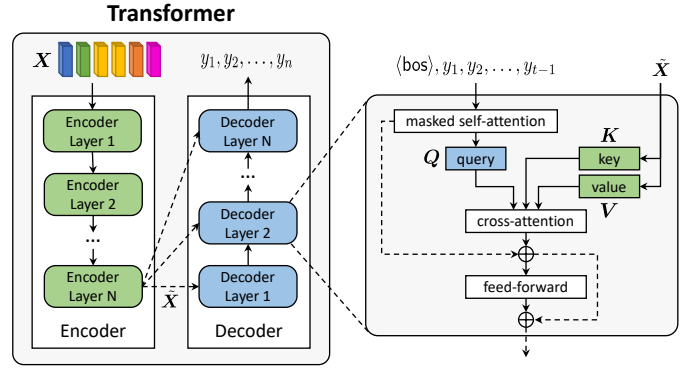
Transformer

$\boldsymbol{X}$

$y_1, y_2, \ldots, y_n$

Encoder Layer 1

Encoder Layer 2

...

Encoder Layer N

Encoder

Decoder Layer N

...

Decoder Layer 2

Decoder Layer 1

Decoder

$\tilde{\boldsymbol{X}}$

$\langle \text{bos} \rangle, y_1, y_2, \ldots, y_{t-1}$

$\tilde{\boldsymbol{X}}$

masked self-attention

$\boldsymbol{K}$

$\boldsymbol{Q}$ query

key

value

$\boldsymbol{V}$

cross-attention

feed-forward